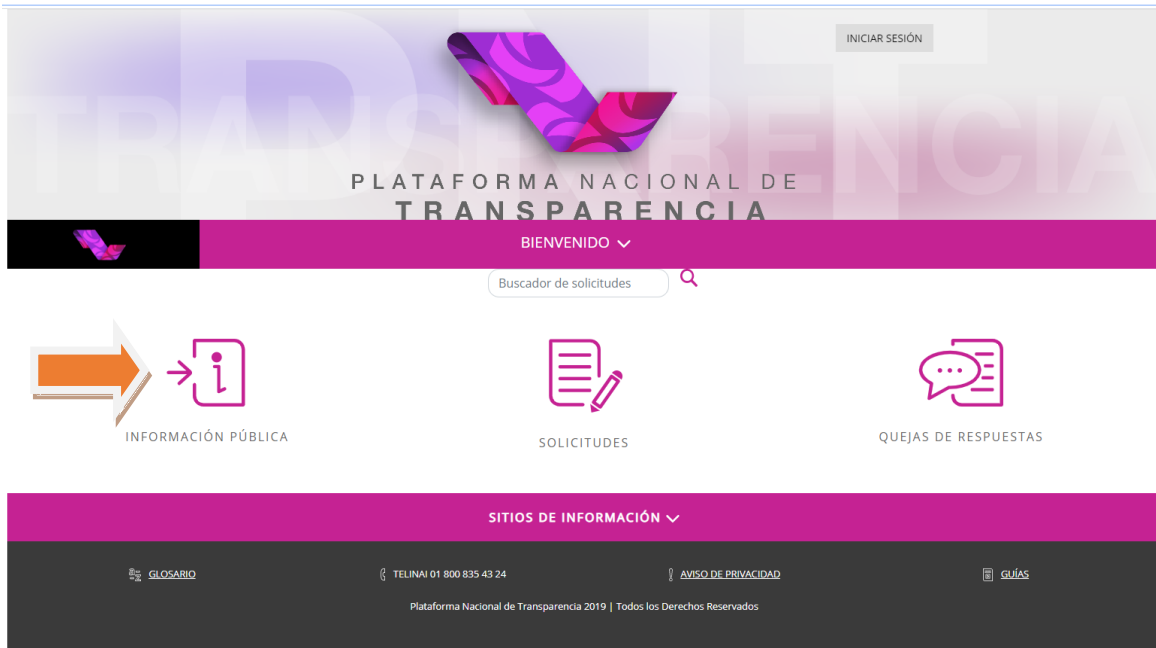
INICIAR SESIÓN

TRANSPARENCIA

PLATAFORMA NACIONAL DE
TRANSPARENCIA

BIENVENIDO

Buscador de solicitudes

INFORMACIÓN PÚBLICA

SOLICITUDES

QUEJAS DE RESPUESTAS

SITIOS DE INFORMACIÓN

GLOSARIO

TELINAI 01 800 835 43 24

AVISO DE PRIVACIDAD

GUÍAS

Plataforma Nacional de Transparencia 2019 | Todos los Derechos Reservados